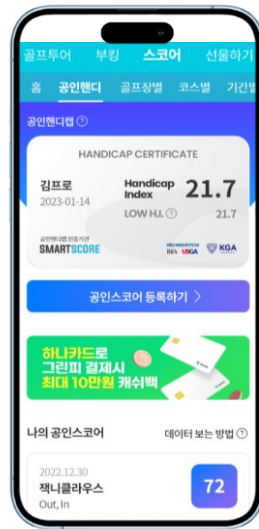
골프투어 부킹 스코어 선물하기

홈 공인핸디 골프장별 코스별 기간별

공인핸디캡 ⓘ

HANDICAP CERTIFICATE

김프로
2023-01-14

Handicap Index 21.7

LOW H.I. ⓘ 21.7

공인핸디캡 인증기관
SMARTSCORE

R&A USGA KGA

공인스코어 등록하기 >

하나카드로
그린피 결제시
최대 10만원 캐쉬백

나의 공인스코어

데이터 보는 방법 ⓘ

2022.12.30
잭니클라우스
Out, In

72